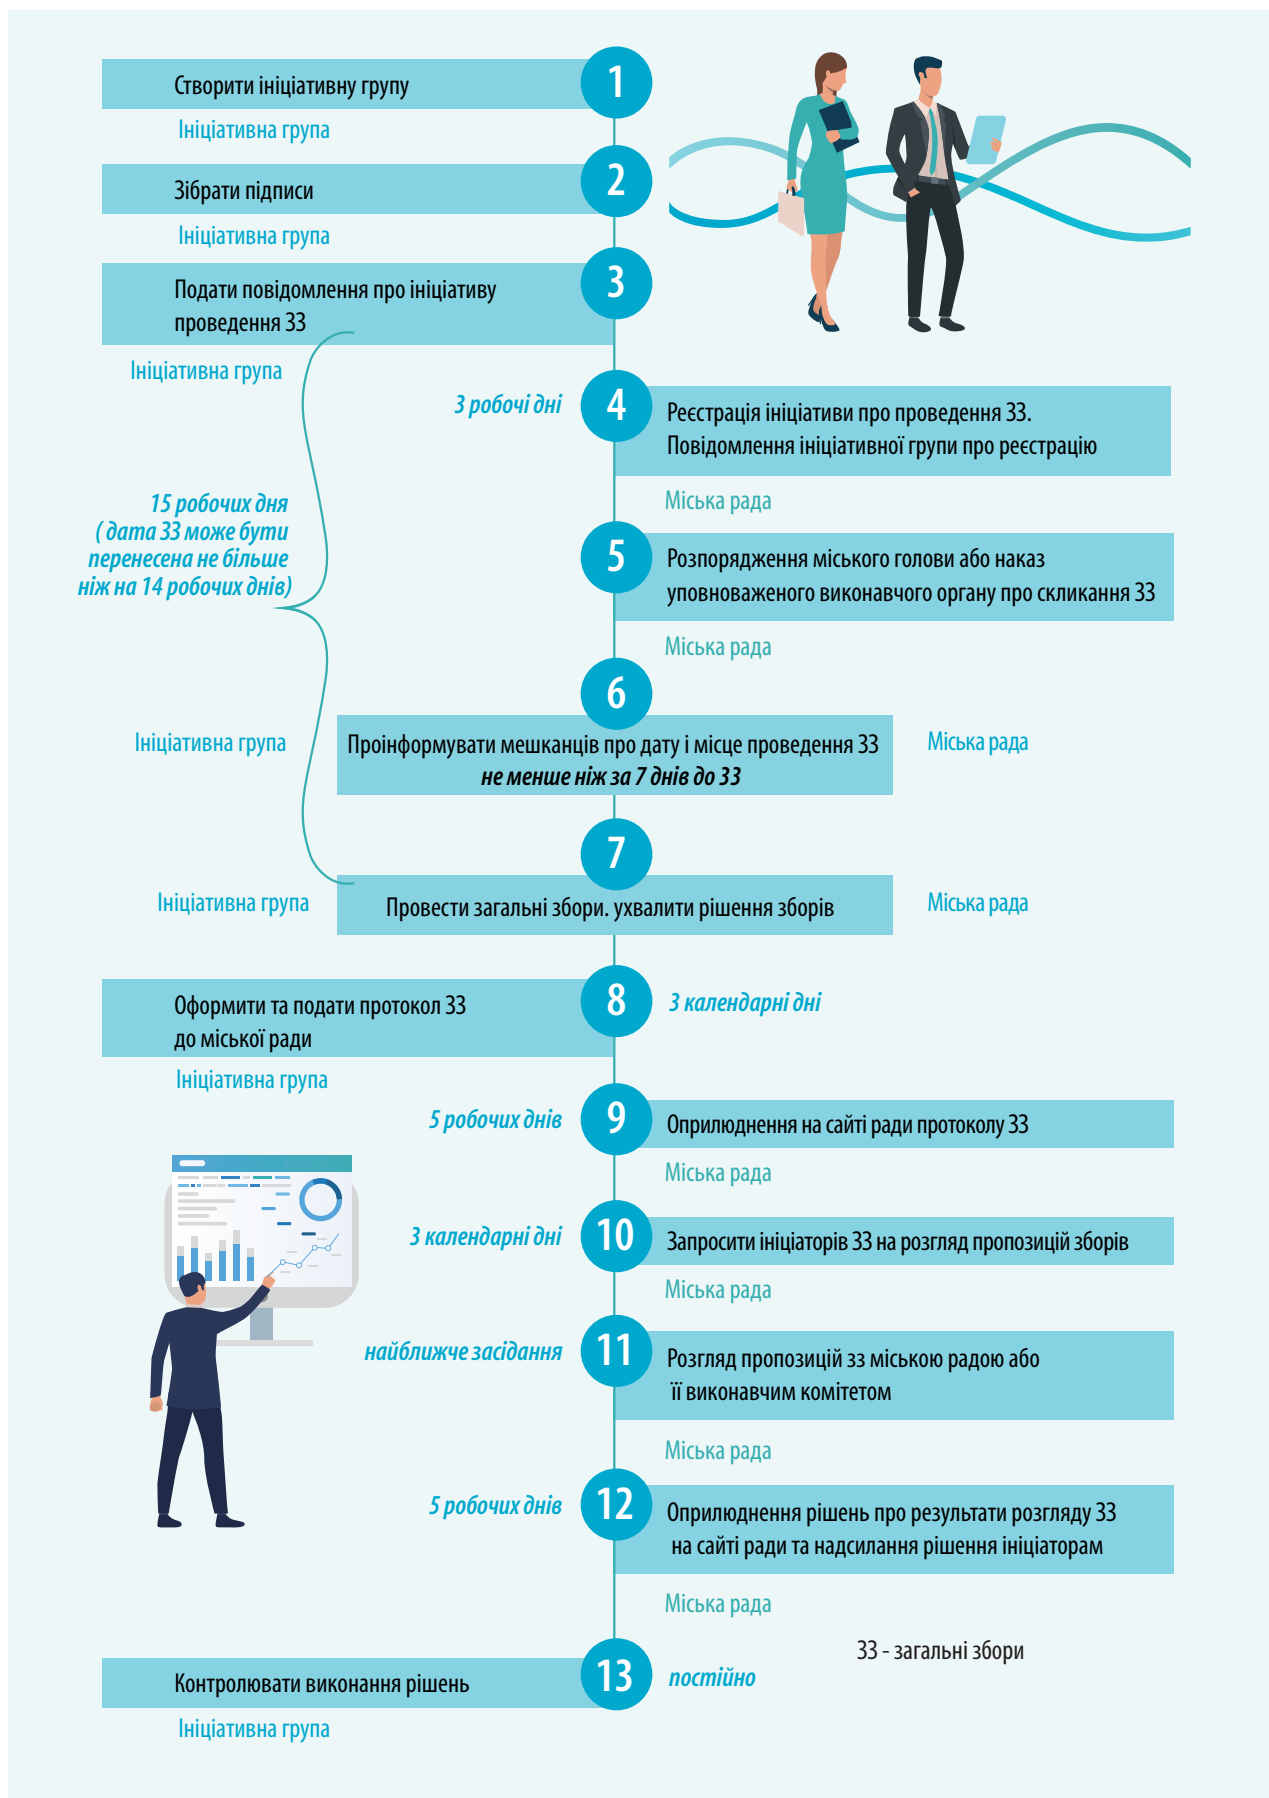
1
Створити ініціативну групу
Ініціативна група

2
Зібрати підписи
Ініціативна група

3
Подати повідомлення про ініціативу проведення ЗЗ
Ініціативна група

15 робочих дня ( дата ЗЗ може бути перенесена не більше ніж на 14 робочих днів)

3 робочі дні
4
Реєстрація ініціативи про проведення ЗЗ. Повідомлення ініціативної групи про реєстрацію
Міська рада

5
Розпорядження міського голови або наказ уповноваженого виконавчого органу про скликання ЗЗ
Міська рада

6
Ініціативна група
Проінформувати мешканців про дату і місце проведення ЗЗ
не менше ніж за 7 днів до ЗЗ
Міська рада

7
Ініціативна група
Провести загальні збори. ухвалити рішення зборів
Міська рада

8
Оформити та подати протокол ЗЗ до міської ради
3 календарні дні
Ініціативна група

5 робочих днів
9
Оприлюднення на сайті ради протоколу ЗЗ
Міська рада

3 календарні дні
10
Запросити ініціаторів ЗЗ на розгляд пропозицій зборів
Міська рада

найближче засідання
11
Розгляд пропозицій зз міською радою або її виконавчим комітетом
Міська рада

5 робочих днів
12
Оприлюднення рішень про результати розгляду ЗЗ на сайті ради та надсилання рішення ініціаторам
Міська рада

ЗЗ - загальні збори

13
Контролювати виконання рішень
постійно
Ініціативна група